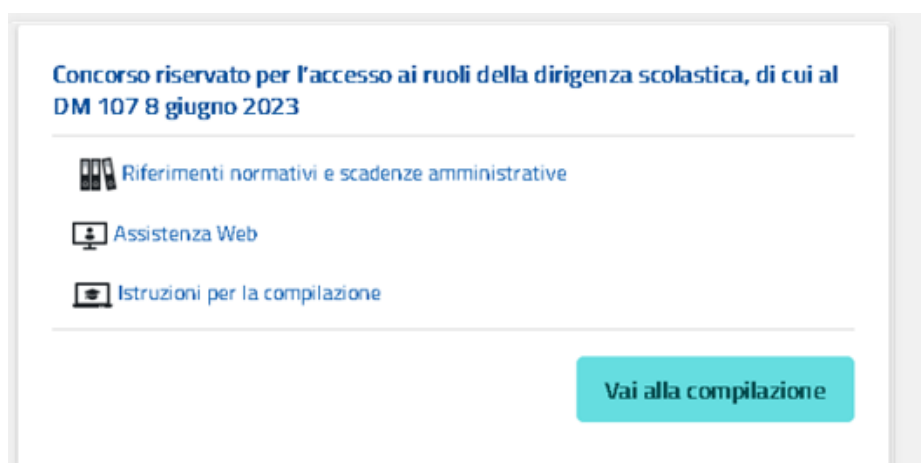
Concorso riservato per l'accesso ai ruoli della dirigenza scolastica, di cui al DM 107 8 giugno 2023

Riferimenti normativi e scadenze amministrative

Assistenza Web

Istruzioni per la compilazione

Vai alla compilazione